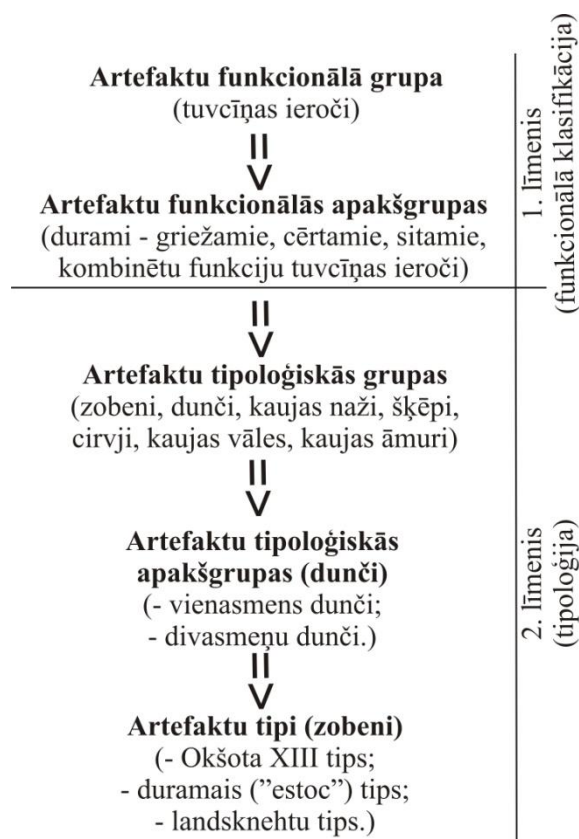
Artefaktu funkcionālā grupa
(tuvcīņas ieroči)

Artefaktu funkcionālās apakšgrupas
(durami - griežamie, cērtamie, sitamie, kombinētu funkciju tuvcīņas ieroči)

1. līmenis
(funkcionālā klasifikācija)

Artefaktu tipoloģiskās grupas
(zobeni, dunči, kaujas naži, šķēpi, cirvji, kaujas vāles, kaujas āmuri)

Artefaktu tipoloģiskās apakšgrupas (dunči)
(- vienasmens dunči;
- divasmeņu dunči.)

Artefaktu tipi (zobeni)
(- Okšota XIII tips;
- duramais (”estoc”) tips;
- landsknehtu tips.)

2. līmenis
(tipoloģija)